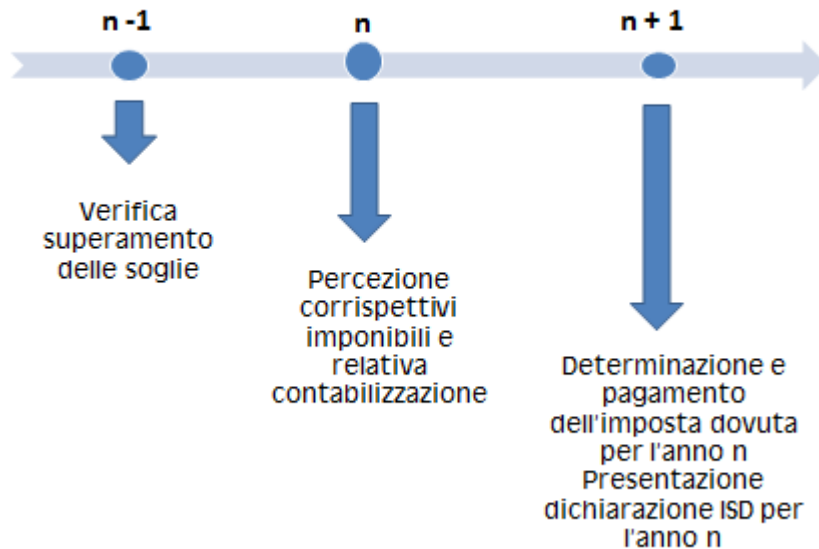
n -1

n

n + 1

Verifica superamento delle soglie

Percezione corrispettivi imponibili e relativa contabilizzazione

Determinazione e pagamento dell'imposta dovuta per l'anno n
Presentazione dichiarazione ISD per l'anno n